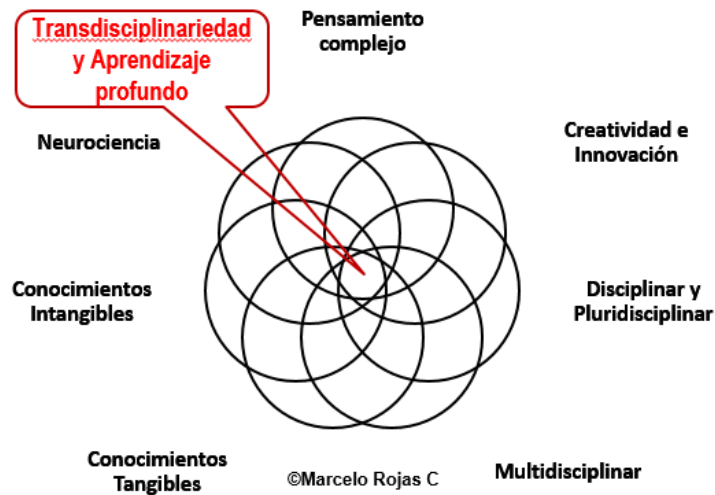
Transdisciplinariedad y Aprendizaje profundo

Pensamiento complejo

Neurociencia

Creatividad e Innovación

Conocimientos Intangibles

Disciplinar y Pluridisciplinar

Conocimientos Tangibles

©Marcelo Rojas C

Multidisciplinar